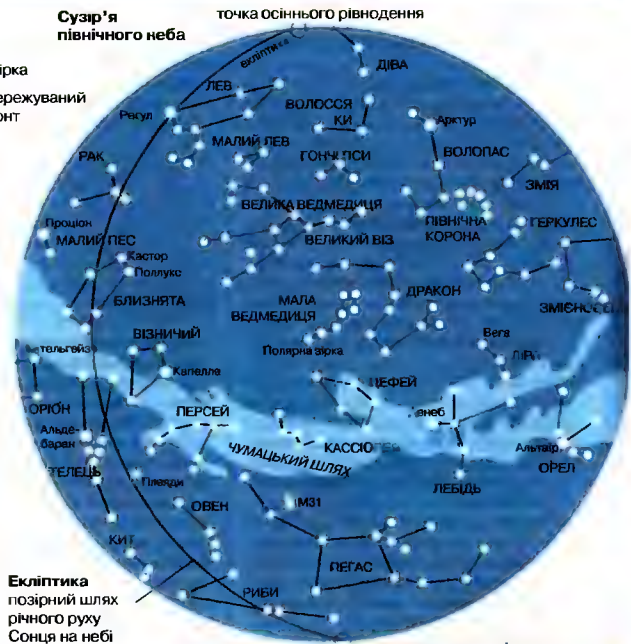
Сузір'я північного неба

точка осіннього рівнодення

ірка

ережуваний онт

екліптика

ДІВА

ЛЕВ

Регул

ВОЛОССЯ КИ

Арктур

МАЛИЙ ЛЕВ

ГОНЧІ ПСИ

ВОЛОПАС

РАК

ЗМІЯ

ВЕЛИКА ВЕДМЕДИЦЯ

ПІВНІЧНА КОРОНА

Проціон

ГЕРКУЛЕС

МАЛИЙ ПЕС

ВЕЛИКИЙ ВІЗ

Кастор

Поллукс

ДРАКОН

ЗМІЄНОСЕЦЬ

БЛИЗНЯТА

МАЛА ВЕДМЕДИЦЯ

ВІЗНИЧИЙ

Вега

Полярна зірка

ЛІРА

Бетельгейзе

Капелла

ЦЕФЕЙ

ОРІОН

ПЕРСЕЙ

Денеб

Альдебаран

КАССІОПЕЯ

ЧУМАЦЬКИЙ ШЛЯХ

Альтаїр

ТЕЛЕЦЬ

Плеяди

ОРЕЛ

ЛЕБІДЬ

ОВЕН

М31

КИТ

ПЕГАС

Екліптика позірний шлях річного руху Сонця на небі

РИБИ